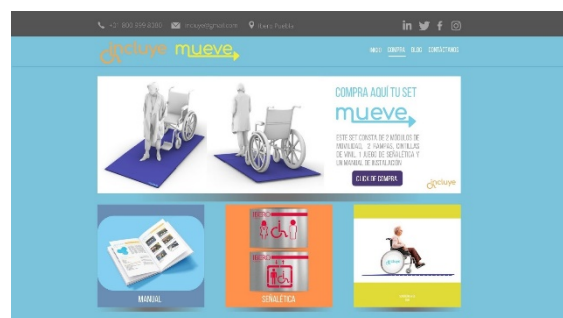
+52 800 999 0380 mueve@gmail.com Plaza, Puebla

incluye mueve

INICIO COMPRA BLOG CONTÁCTANOS

COMPRA AQUÍ TU SET

mueve

ESTE SET CONSTA DE 2 MÓDULOS DE MOVILIDAD, 2 RAMPAS, CINTILLAS DE VINIL, 1 JUEGO DE SEÑALÉTICA Y UN MANUAL DE INSTALACIÓN

CLICK DE COMPRA

incluye

MANUAL

SEÑALÉTICA

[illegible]